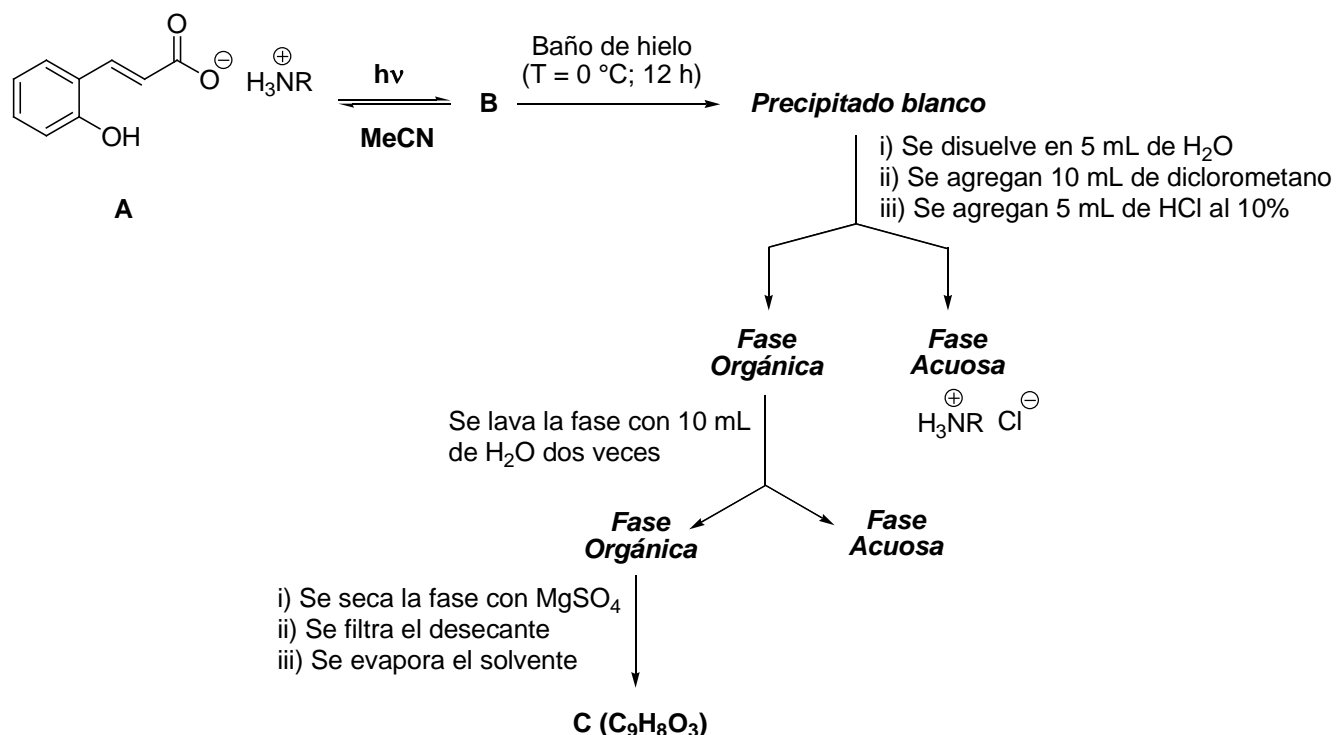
O

$O^{\ominus}$ $H_3\overset{\oplus}{N}R$

OH

A

hν

MeCN

B

Baño de hielo
(T = 0 °C; 12 h)

**Precipitado blanco**

i) Se disuelve en 5 mL de $H_2O$
ii) Se agregan 10 mL de diclorometano
iii) Se agregan 5 mL de HCl al 10%

**Fase Orgánica**

**Fase Acuosa**

$H_3\overset{\oplus}{N}R$ $Cl^{\ominus}$

Se lava la fase con 10 mL de $H_2O$ dos veces

**Fase Orgánica**

**Fase Acuosa**

i) Se seca la fase con $MgSO_4$
ii) Se filtra el desecante
iii) Se evapora el solvente

C ($C_9H_8O_3$)